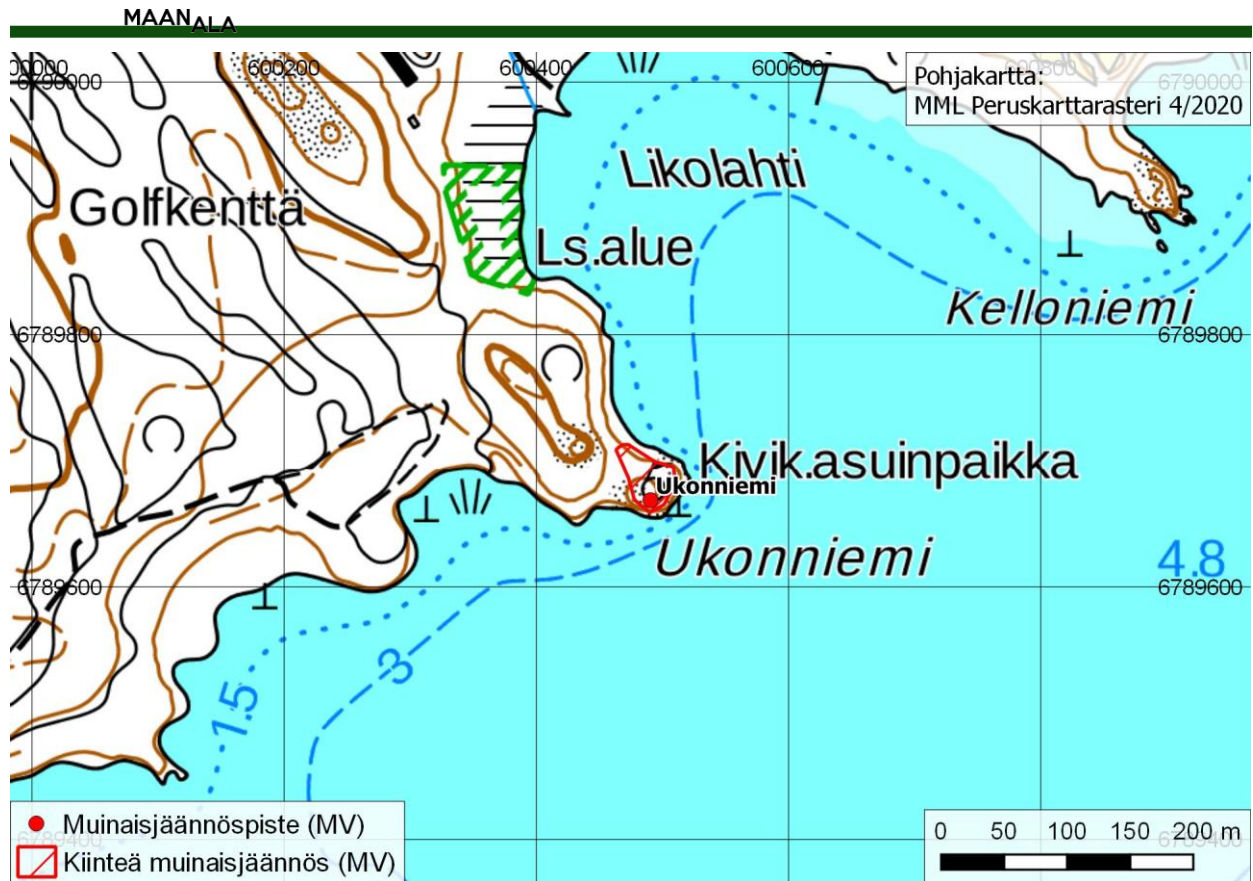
MAANALA

600000
6790000
600200
600400
600600
600800
6790000

Pohjakartta:
MML Peruskarttarasteri 4/2020

Likolahti
Golfkenttä
Ls.alue
Kelloniemi
6789800
6789800
Kivik.asuinpaikka
Ukonniemi
Ukonniemi
4.8
6789600
6789600
3
1.5
6789400
6789400

Muinaisjäännöspiste (MV)
Kiinteä muinaisjäännös (MV)

0 50 100 150 200 m